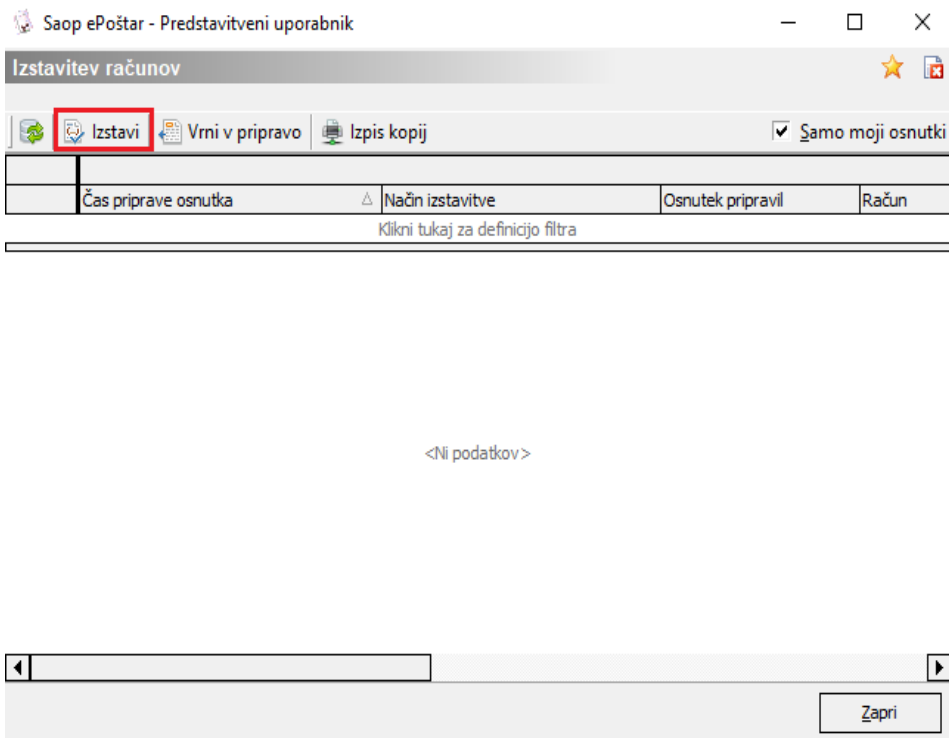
Saop ePoštar - Predstavitveni uporabnik

Izstavitev računov

Izstavi
Vrni v pripravo
Izpis kopij
Samo moji osnutki

| Čas priprave osnutka | Način izstavitve | Osnutek pripravil | Račun |
|---|---|---|---|

Klikni tukaj za definicijo filtra

<Ni podatkov>

Zapri